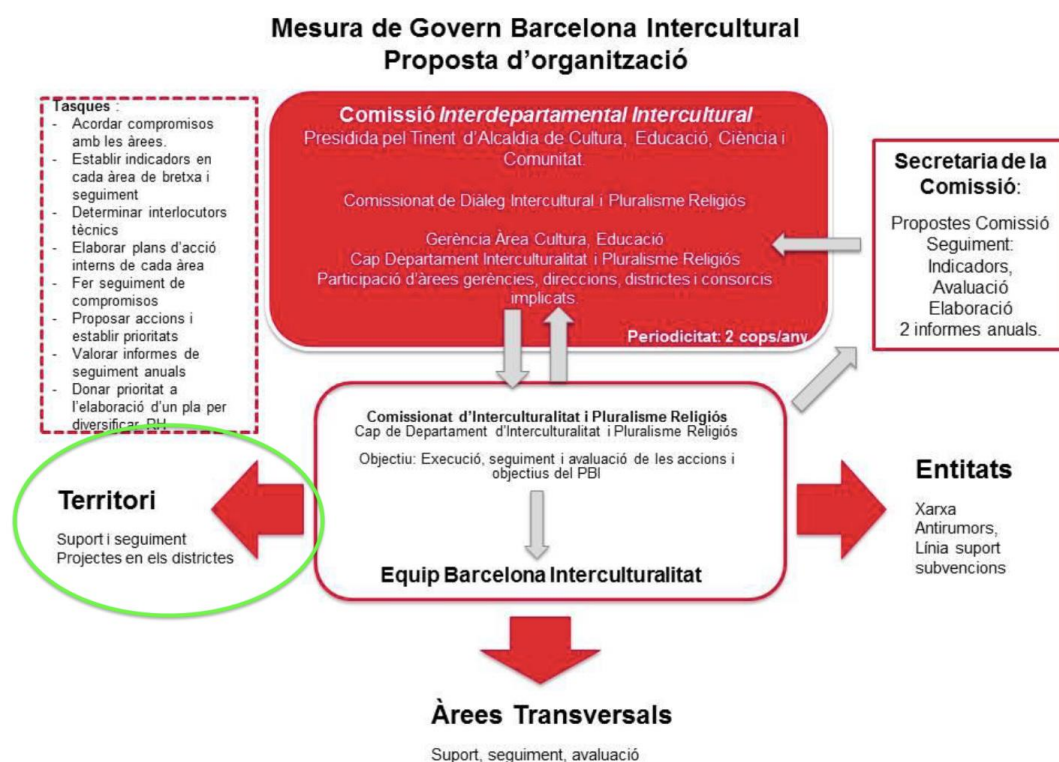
Mesura de Govern Barcelona Intercultural
Proposta d'organització

Tasques :
- Acordar compromisos amb les àrees.
- Establir indicadors en cada àrea de bretxa i seguiment
- Determinar interlocutors tècnics
- Elaborar plans d'acció interns de cada àrea
- Fer seguiment de compromisos
- Proposar accions i establir prioritats
- Valorar informes de seguiment anuals
- Donar prioritat a l'elaboració d'un pla per diversificar RH

Comissió Interdepartamental Intercultural
Presidida pel Tinent d'Alcaldia de Cultura, Educació, Ciència i Comunitat

Comissionat de Diàleg Intercultural i Pluralisme Religiós

Gerència Àrea Cultura, Educació
Cap Departament Interculturalitat i Pluralisme Religiós
Participació d'àrees gerències, direccions, districtes i consorcis implicats

Periodicitat: 2 cops/any

Secretaria de la Comissió:

Propostes Comissió
Seguiment:
Indicadors,
Avaluació
Elaboració
2 informes anuals.

Comissionat d'Interculturalitat i Pluralisme Religiós
Cap de Departament d'Interculturalitat i Pluralisme Religiós

Objectiu: Execució, seguiment i avaluació de les accions i objectius del PBI

Equip Barcelona Interculturalitat

Territori
Suport i seguiment
Projectes en els districtes

Entitats
Xarxa Antirumors,
Línia suport subvencions

Àrees Transversals
Suport, seguiment, avaluació